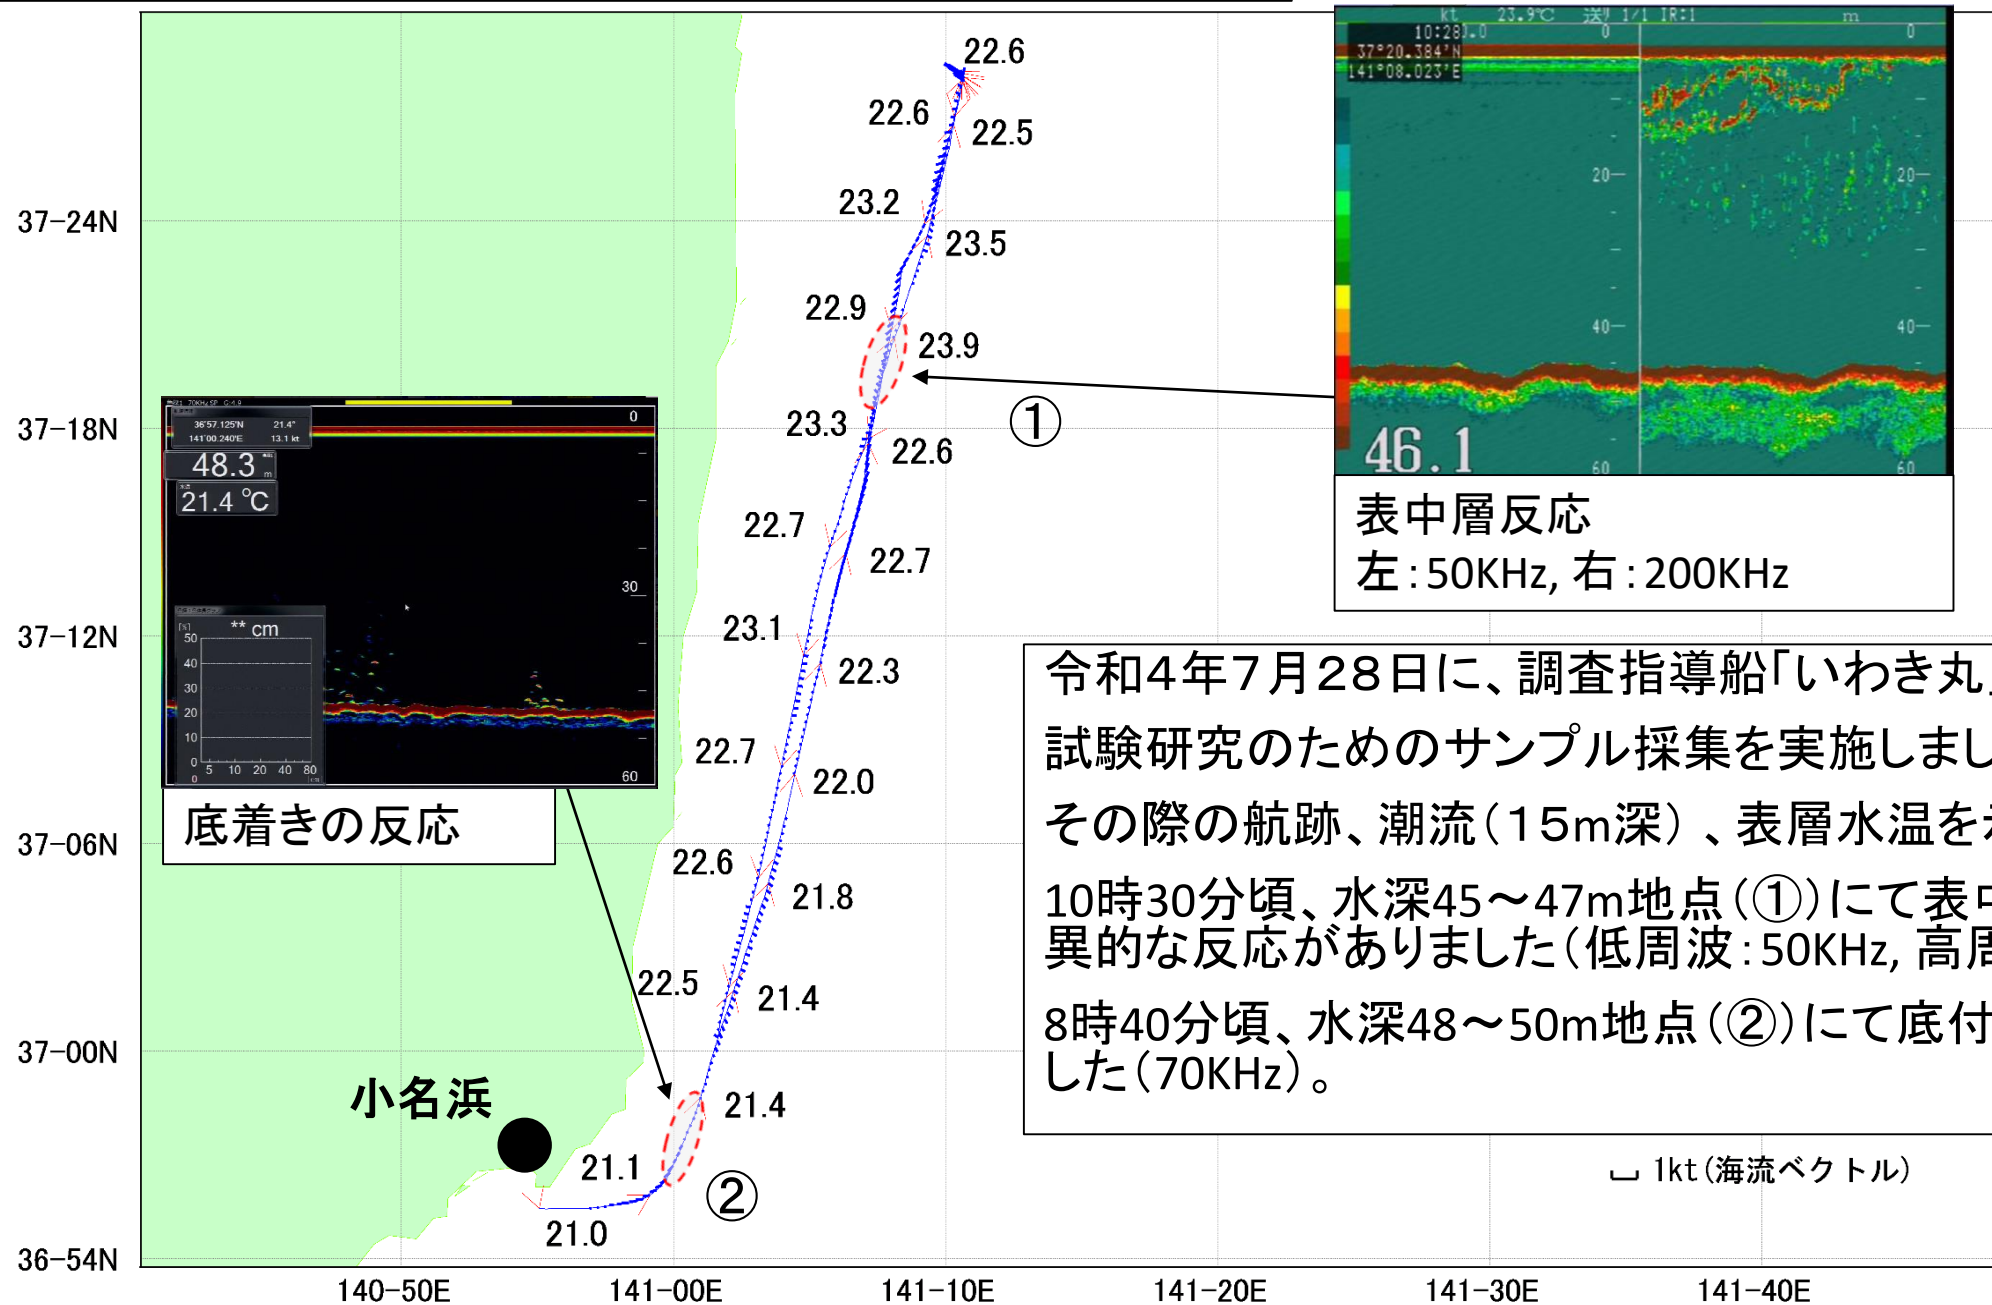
37-24N
37-18N
37-12N
37-06N
37-00N
36-54N
140-50E
141-00E
141-10E
141-20E
141-30E
141-40E

22.6
22.6
22.5
23.2
23.5
22.9
23.9
23.3
22.6
22.7
22.7
23.1
22.3
22.7
22.0
22.6
21.8
22.5
21.4
21.4
21.1
21.0

①
②

小名浜

kt 23.9℃ 10:28 37°20.384'N 141°08.023'E
0
20
40
60
46.1
表中層反応
左:50KHz, 右:200KHz

36°57.125'N 141°00.240'E 21.4° 13.1 kt
48.3 m
21.4 ℃
0
30
60
** cm
50
40
30
20
10
0
5 10 20 40 80
底着きの反応

令和4年7月28日に、調査指導船「いわき丸
試験研究のためのサンプル採集を実施しまし
その際の航跡、潮流(15m深)、表層水温を
10時30分頃、水深45~47m地点(①)にて表
異的な反応がありました(低周波:50KHz, 高
8時40分頃、水深48~50m地点(②)にて底付
した(70KHz)。

1kt(海流ベクトル)